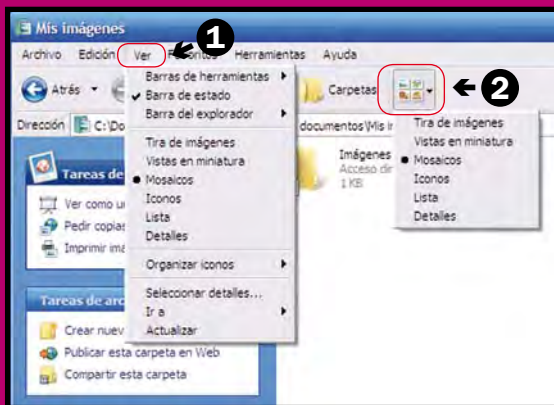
Mis imágenes

Archivo Edición Ver Favoritos Herramientas Ayuda

1

Atrás

Carpetas

2

Dirección C:\Do

documentos\Mis ir

Barras de herramientas
Barra de estado
Barra del explorador

Tira de imágenes
Vistas en miniatura
Mosaicos
Iconos
Lista
Detalles

Organizar iconos

Seleccionar detalles...
Ir a
Actualizar

Tira de imágenes
Vistas en miniatura
Mosaicos
Iconos
Lista
Detalles

Imágenes
Acceso dir
1 KB

Tareas de

Ver como ur
Pedir copias
Imprimir imá

Tareas de arc

Crear nuev
Publicar esta carpeta en Web
Compartir esta carpeta